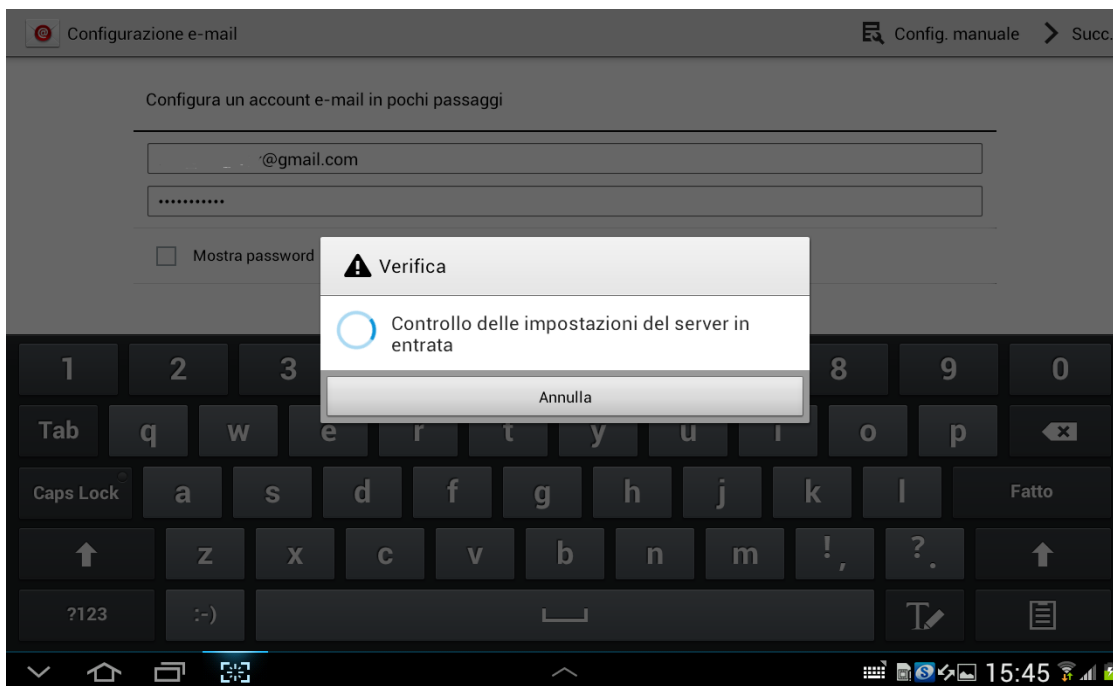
Configurazione e-mail

Config. manuale Succ.

Configura un account e-mail in pochi passaggi

@gmail.com

•••••••••••

Mostra password

Verifica

Controllo delle impostazioni del server in entrata

Annulla

1 2 3 8 9 0

Tab q w e r t y u i o p

Caps Lock a s d f g h j k l Fatto

z x c v b n m ! , ? .

?123 :-)

15:45